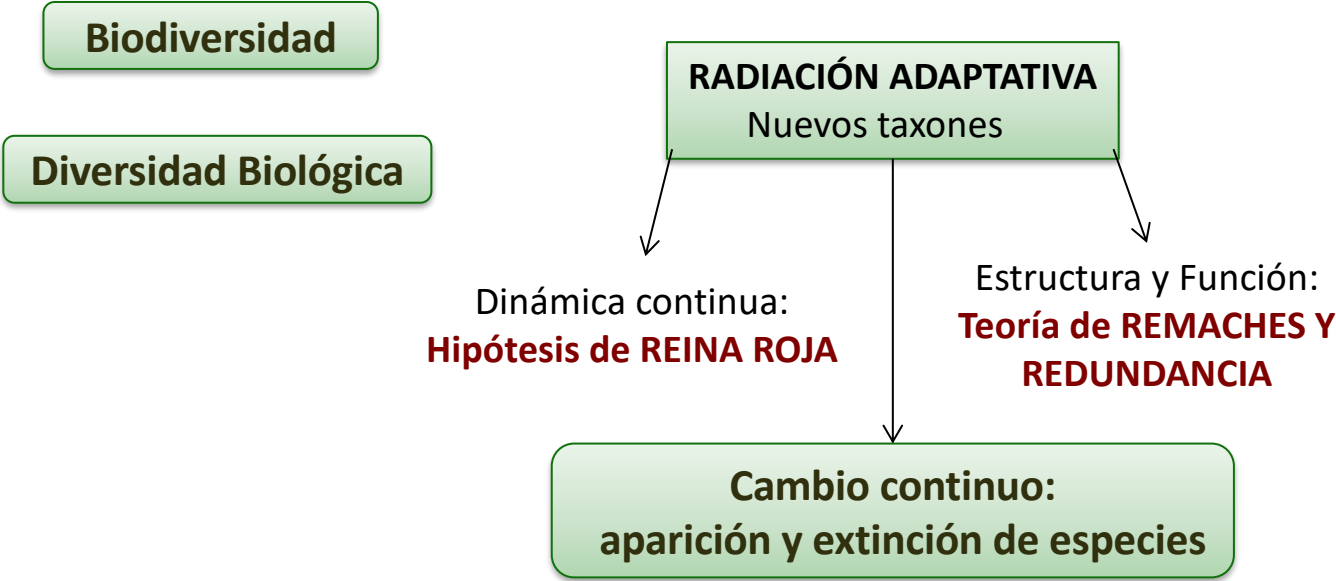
Biodiversidad

Diversidad Biológica

RADIACIÓN ADAPTATIVA
Nuevos taxones

Dinámica continua:
Hipótesis de REINA ROJA

Estructura y Función:
Teoría de REMACHES Y REDUNDANCIA

Cambio continuo:
aparición y extinción de especies